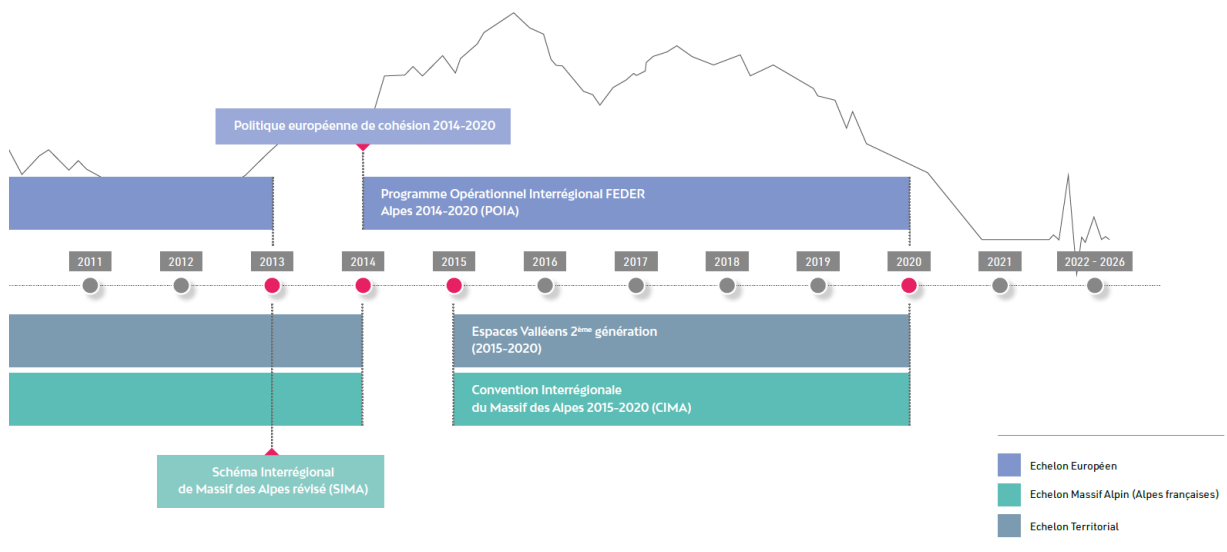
Politique européenne de cohésion 2014-2020

Programme Opérationnel Interrégional FEDER Alpes 2014-2020 (POIA)

2011
2012
2013
2014
2015
2016
2017
2018
2019
2020
2021
2022 - 2026

Espaces Valléens 2$^{ème}$ génération (2015-2020)

Convention Interrégionale du Massif des Alpes 2015-2020 (CIMA)

Schéma Interrégional de Massif des Alpes révisé (SIMA)

Echelon Européen
Echelon Massif Alpin (Alpes françaises)
Echelon Territorial